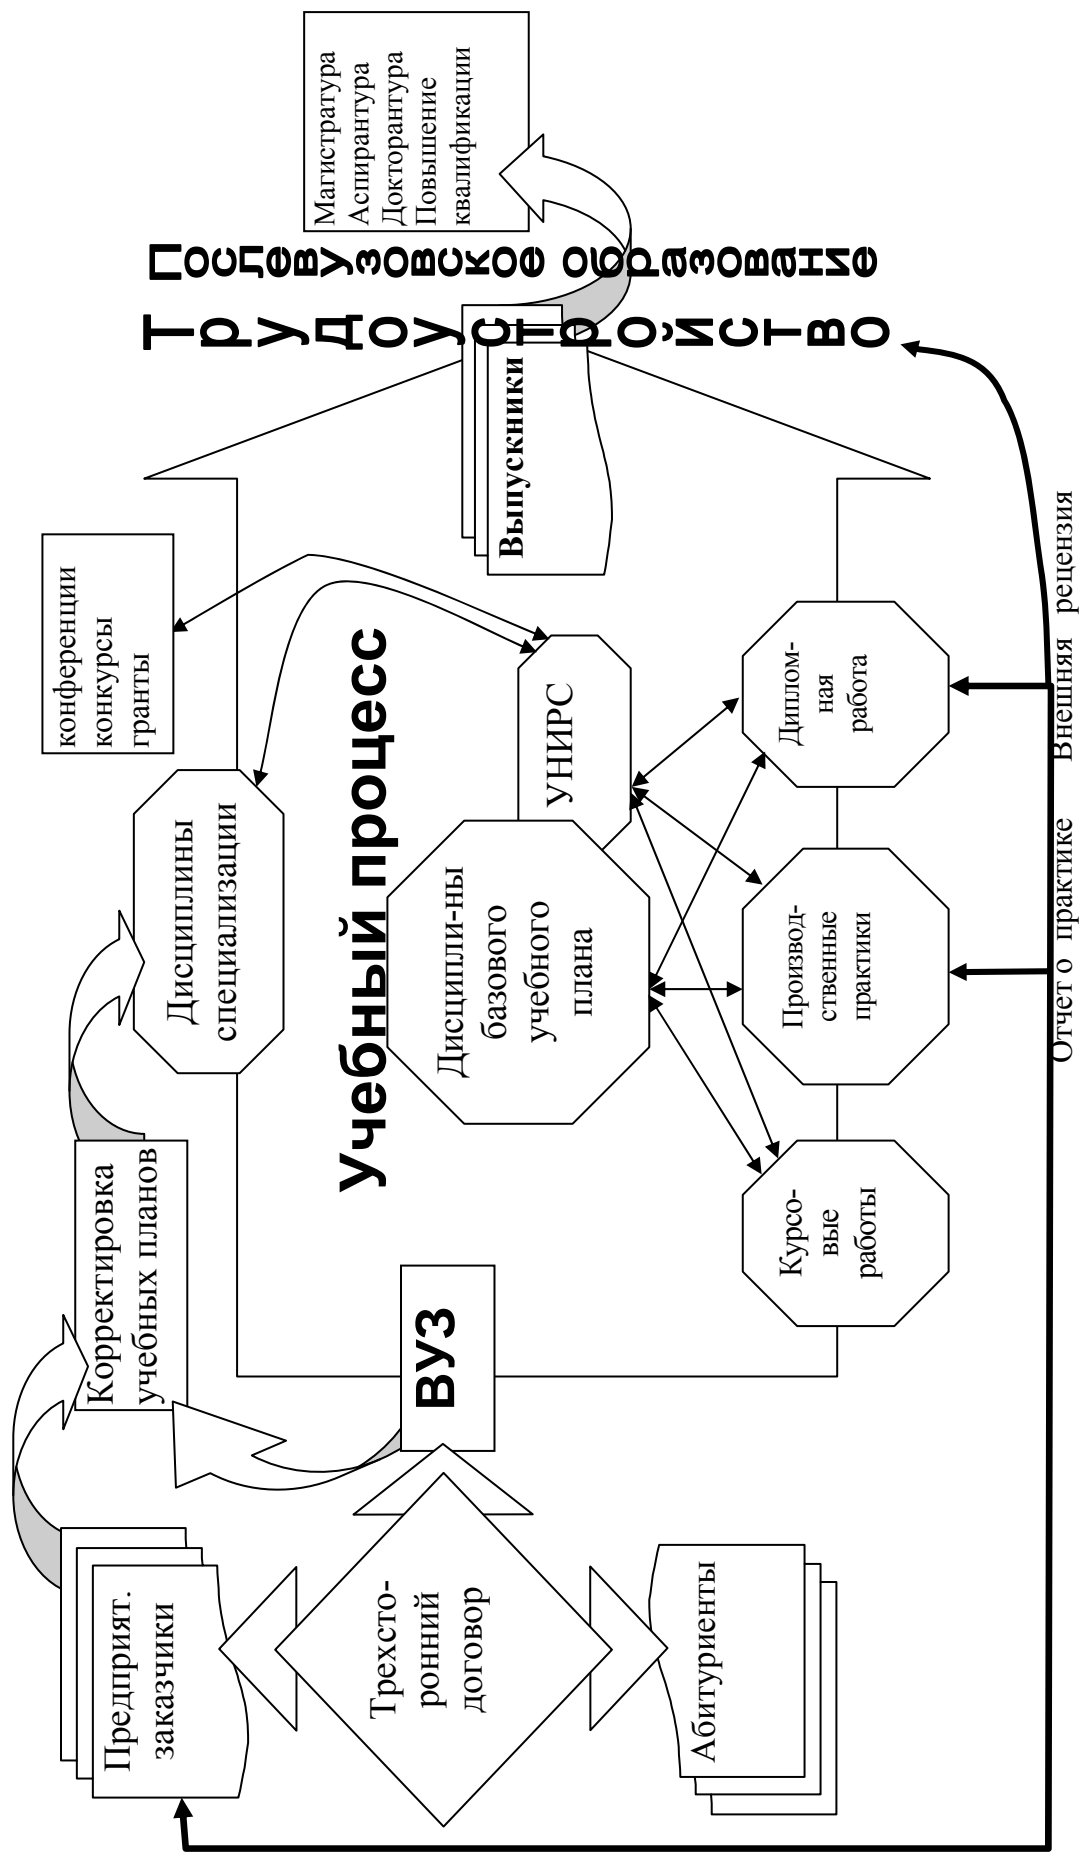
Магистратура
Аспирантура
Докторантура
Повышение квалификации

Послевузовское образование

Трудоустройство

Выпускники

конференции
конкурсы
гранты

Учебный процесс

Дисциплины специализации

УНИРС

Дисципли-ны базового учебного плана

Диплом-ная работа

Производ-ственные практики

Курсо-вые работы

Корректировка учебных планов

ВУЗ

Предприят. заказчики

Трехсто-ронний договор

Абитуриенты

Отчет о практике Внешняя рецензия